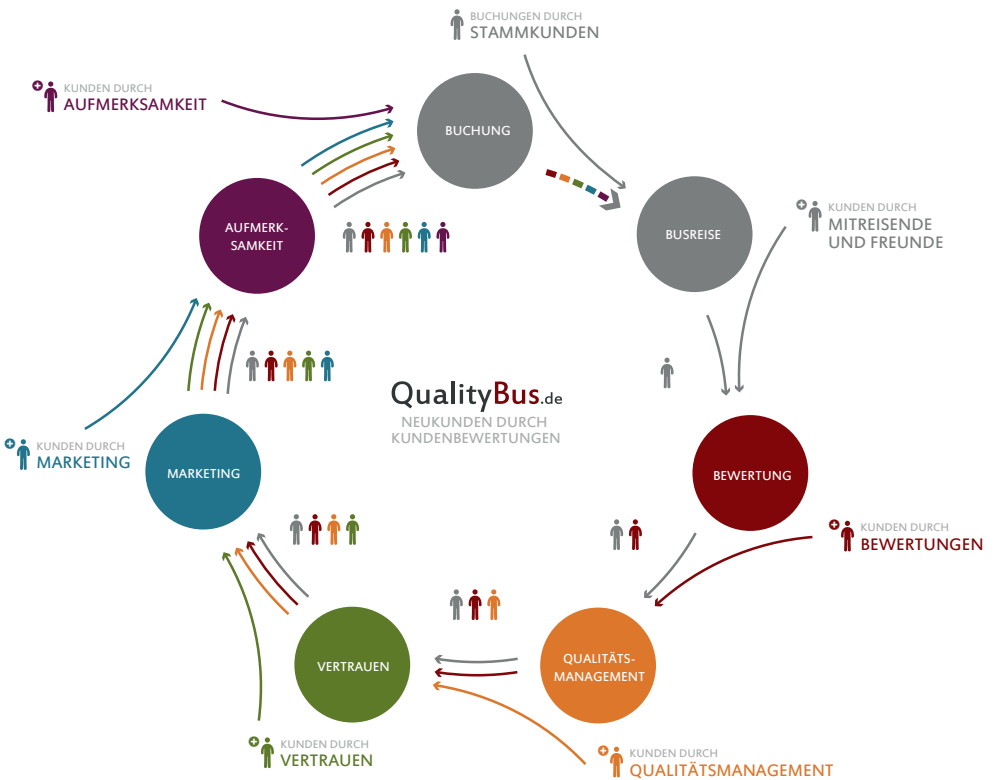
BUCHUNGEN DURCH
STAMMKUNDEN

KUNDEN DURCH
AUFMERKSAMKEIT

BUCHUNG

BUSREISE

KUNDEN DURCH
MITREISENDE
UND FREUNDE

AUFMERKSAMKEIT

QualityBus.de
NEUKUNDEN DURCH
KUNDENBEWERTUNGEN

KUNDEN DURCH
MARKETING

MARKETING

BEWERTUNG

KUNDEN DURCH
BEWERTUNGEN

VERTRAUEN

QUALITÄTSMANAGEMENT

KUNDEN DURCH
VERTRAUEN

KUNDEN DURCH
QUALITÄTSMANAGEMENT